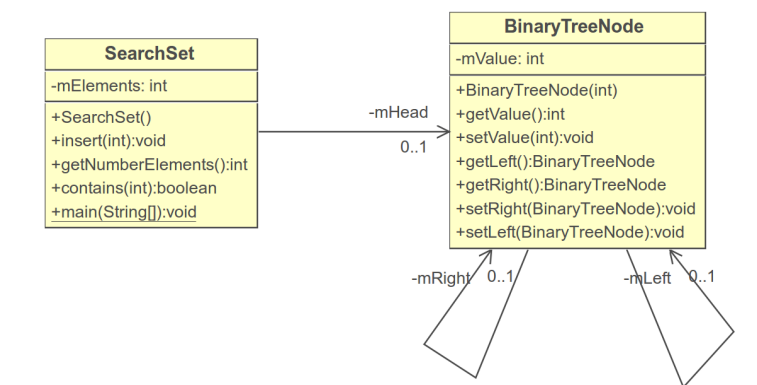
SearchSet

-mElements: int

+SearchSet()
+insert(int):void
+getNumberElements():int
+contains(int):boolean
+main(String[]):void

-mHead
0..1

BinaryTreeNode

-mValue: int

+BinaryTreeNode(int)
+getValue():int
+setValue(int):void
+getLeft():BinaryTreeNode
+getRight():BinaryTreeNode
+setRight(BinaryTreeNode):void
+setLeft(BinaryTreeNode):void

-mRight 0..1
-mLeft 0..1